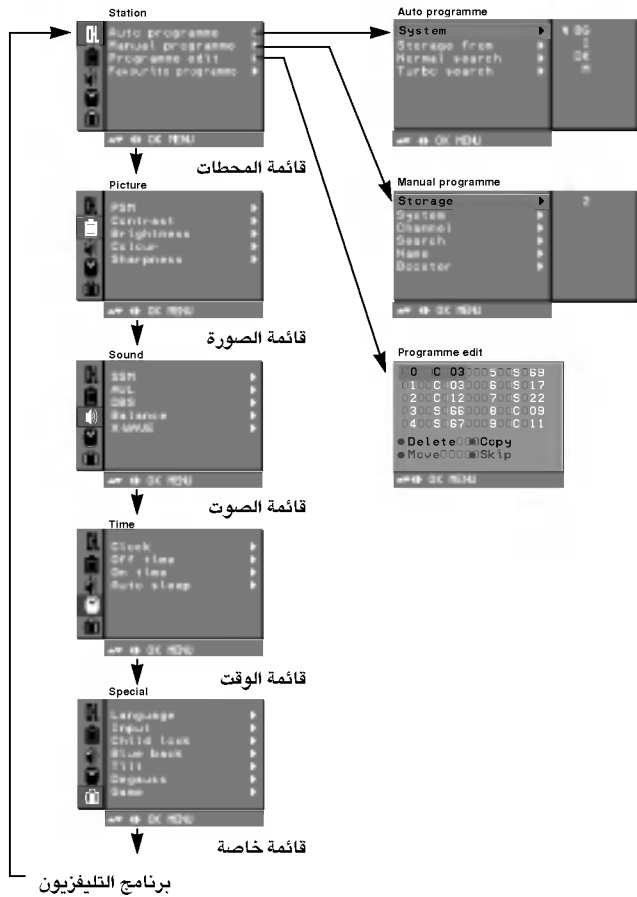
Station
Auto programme
Manual programme
Programme edit
Favourite programme
OK MENU

قائمة المحطات

Picture
PSM
Contrast
Brightness
Colour
Sharpness
OK MENU

قائمة الصورة

Sound
SSM
AVL
DBS
Balance
X-WAVE
OK MENU

قائمة الصوت

Time
Clock
Off time
On time
Auto sleep
OK MENU

قائمة الوقت

Special
Language
Input
Child lock
Blue back
Tilt
Degauss
Game
OK MENU

قائمة خاصة

برنامج التليفزيون

Auto programme
System
Storage from
Normal search
Turbo search
BG
I
DK
M
OK MENU

Manual programme
Storage
System
Channel
Search
Name
Booster
2
OK MENU

Programme edit
| 0 | C 03 | 5 | S 69 |
|---|---|---|---|
| 1 | C 03 | 6 | S 17 |
| 2 | C 12 | 7 | S 22 |
| 3 | S 66 | 8 | C 09 |
| 4 | S 67 | 9 | C 11 |

Delete Copy
Move Skip
OK MENU